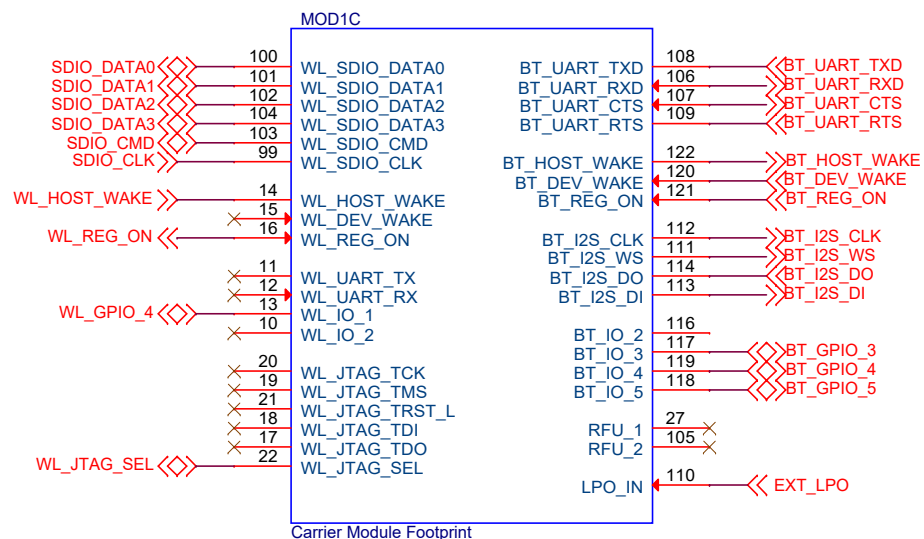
MOD1C

SDIO_DATA0 100 WL_SDIO_DATA0
SDIO_DATA1 101 WL_SDIO_DATA1
SDIO_DATA2 102 WL_SDIO_DATA2
SDIO_DATA3 104 WL_SDIO_DATA3
SDIO_CMD 103 WL_SDIO_CMD
SDIO_CLK 99 WL_SDIO_CLK
WL_HOST_WAKE 14 WL_HOST_WAKE
15 WL_DEV_WAKE
WL_REG_ON 16 WL_REG_ON
11 WL_UART_TX
12 WL_UART_RX
WL_GPIO_4 13 WL_IO_1
10 WL_IO_2
20 WL_JTAG_TCK
19 WL_JTAG_TMS
21 WL_JTAG_TRST_L
18 WL_JTAG_TDI
17 WL_JTAG_TDO
WL_JTAG_SEL 22 WL_JTAG_SEL

BT_UART_TXD 108 BT_UART_TXD
BT_UART_RXD 106 BT_UART_RXD
BT_UART_CTS 107 BT_UART_CTS
BT_UART_RTS 109 BT_UART_RTS
BT_HOST_WAKE 122 BT_HOST_WAKE
BT_DEV_WAKE 120 BT_DEV_WAKE
BT_REG_ON 121 BT_REG_ON
BT_I2S_CLK 112 BT_I2S_CLK
BT_I2S_WS 111 BT_I2S_WS
BT_I2S_DO 114 BT_I2S_DO
BT_I2S_DI 113 BT_I2S_DI
BT_IO_2 116
BT_IO_3 117 BT_GPIO_3
BT_IO_4 119 BT_GPIO_4
BT_IO_5 118 BT_GPIO_5
RFU_1 27
RFU_2 105
LPO_IN 110 EXT_LPO

Carrier Module Footprint